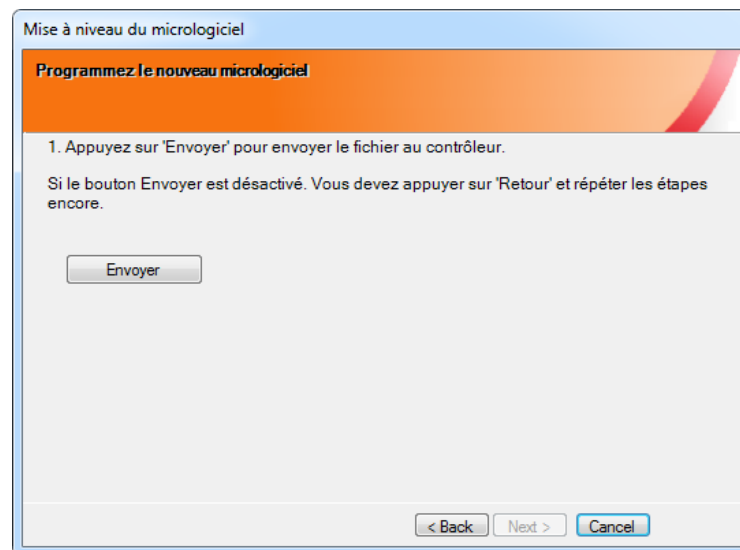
Mise à niveau du micrologiciel

Programmez le nouveau micrologiciel

1. Appuyez sur 'Envoyer' pour envoyer le fichier au contrôleur.

Si le bouton Envoyer est désactivé. Vous devez appuyer sur 'Retour' et répéter les étapes encore.

Envoyer

< Back
Next >
Cancel